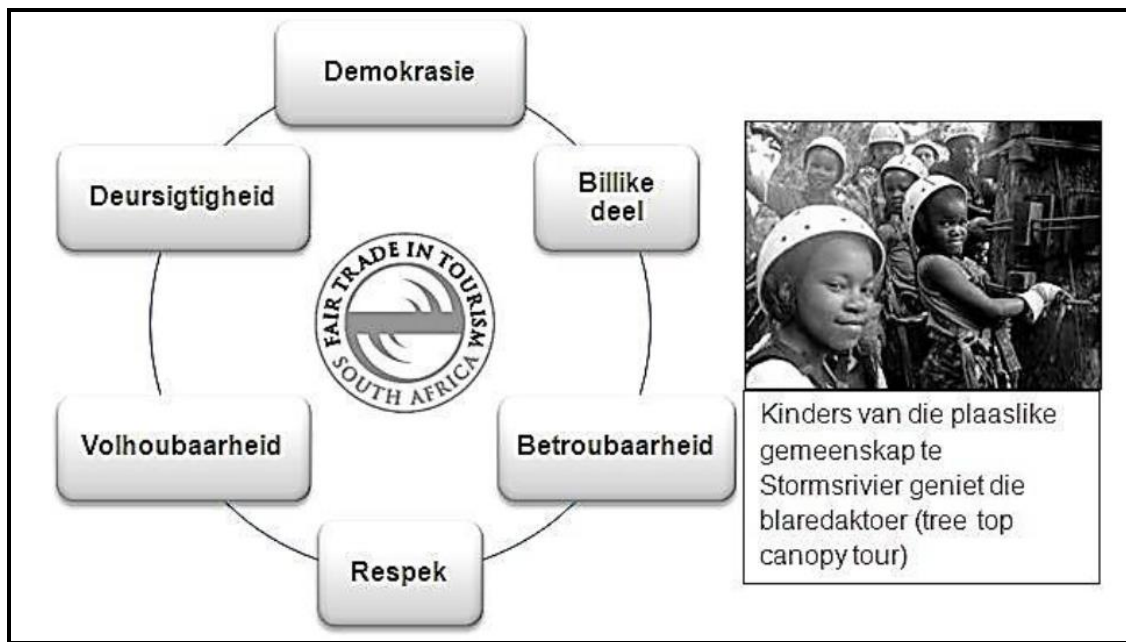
Demokrasie

Billike deel

Betroubaarheid

Respek

Volhoubaarheid

Deursigtigheid

FAIR TRADE IN TOURISM SOUTH AFRICA

Kinders van die plaaslike gemeenskap te Stormsrivier geniet die blaredaktoer (tree top canopy tour)